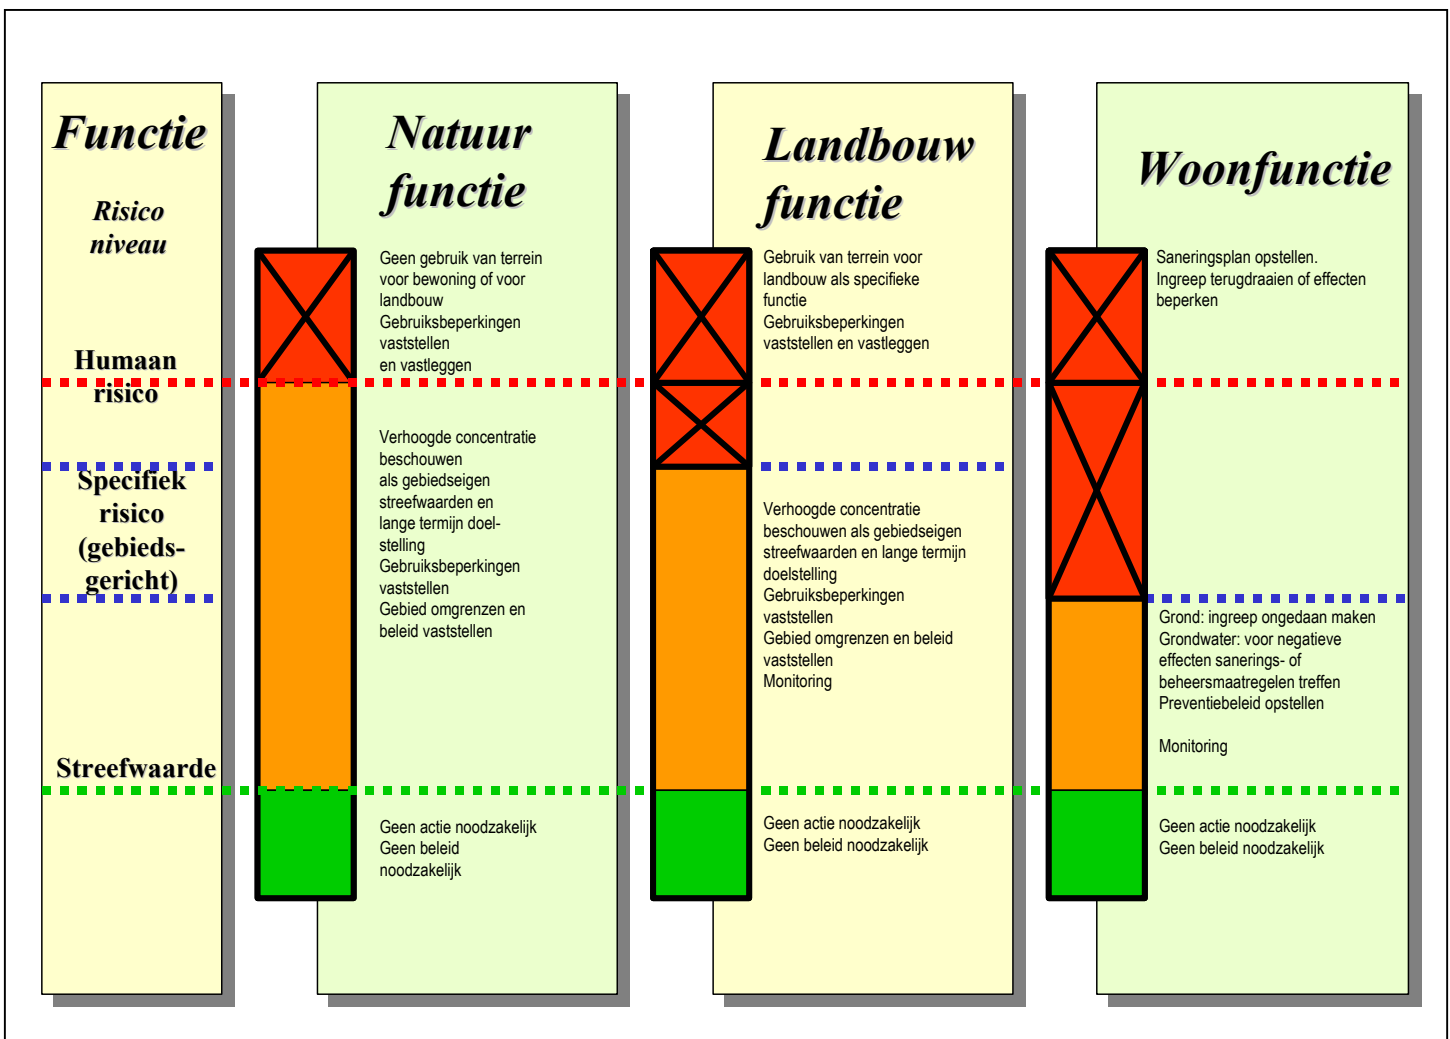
Functie

Risico niveau

Humaan risico

Specifiek risico (gebiedsgericht)

Streefwaarde

Natuur functie

Geen gebruik van terrein voor bewoning of voor landbouw
Gebruiksbeperkingen vaststellen en vastleggen

Verhoogde concentratie beschouwen als gebiedseigen streefwaarden en lange termijn doelstelling
Gebruiksbeperkingen vaststellen
Gebied omgrenzen en beleid vaststellen

Geen actie noodzakelijk
Geen beleid noodzakelijk

Landbouw functie

Gebruik van terrein voor landbouw als specifieke functie
Gebruiksbeperkingen vaststellen en vastleggen

Verhoogde concentratie beschouwen als gebiedseigen streefwaarden en lange termijn doelstelling
Gebruiksbeperkingen vaststellen
Gebied omgrenzen en beleid vaststellen
Monitoring

Geen actie noodzakelijk
Geen beleid noodzakelijk

Woonfunctie

Saneringsplan opstellen.
Ingreep terugdraaien of effecten beperken

Grond: ingreep ongedaan maken
Grondwater: voor negatieve effecten sanerings- of beheersmaatregelen treffen
Preventiebeleid opstellen

Monitoring

Geen actie noodzakelijk
Geen beleid noodzakelijk